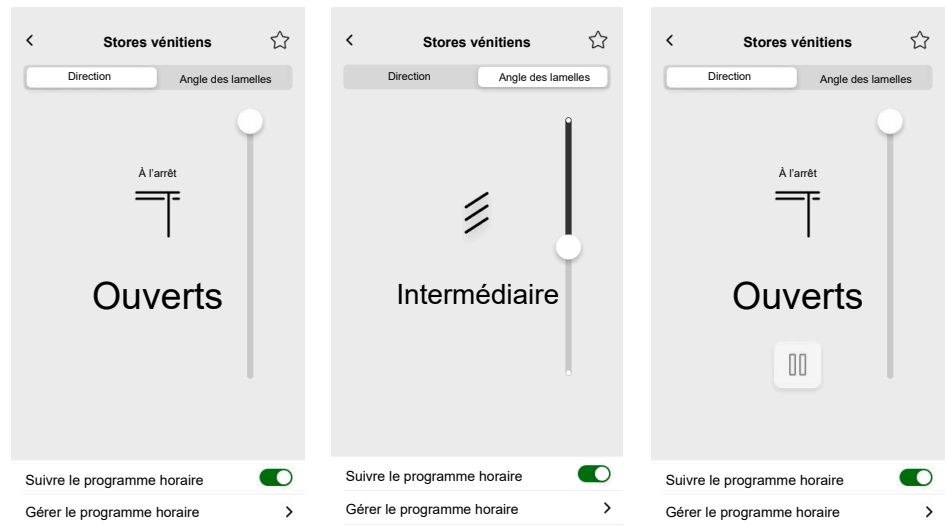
<
Stores vénitiens
Direction
Angle des lamelles
À l'arrêt
Ouverts
Suivre le programme horaire
Gérer le programme horaire
>

<
Stores vénitiens
Direction
Angle des lamelles
Intermédiaire
Suivre le programme horaire
Gérer le programme horaire
>

<
Stores vénitiens
Direction
Angle des lamelles
À l'arrêt
Ouverts
Suivre le programme horaire
Gérer le programme horaire
>